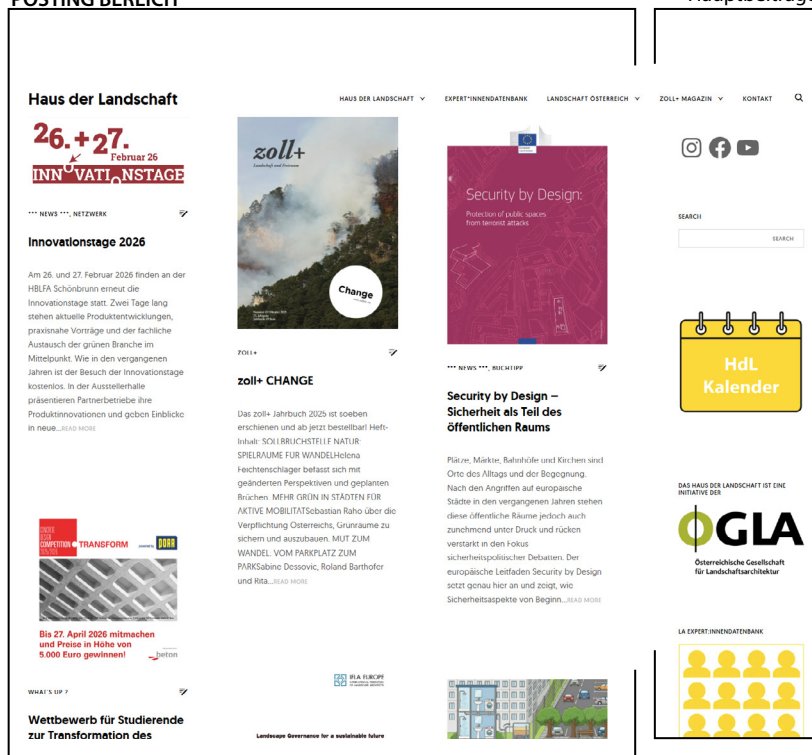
POSTING BEREICH

Hauptbeitrag

Haus der Landschaft

HAUS DER LANDSCHAFT EXPERT*INNENDATENBANK LANDSCHAFT ÖSTERREICH ZOLL+ MAGAZIN KONTAKT

26.+27. Februar 26
INNOVATIONSTAGE

*** NEWS ***, NETZWERK

Innovationstage 2026

Am 26. und 27. Februar 2026 finden an der HBLFA Schönbrunn erneut die Innovationstage statt. Zwei Tage lang stehen aktuelle Produktentwicklungen, praxisnahe Vorträge und der fachliche Austausch der grünen Branche im Mittelpunkt. Wie in den vergangenen Jahren ist der Besuch der Innovationstage kostenlos. In der Ausstellerhalle präsentieren Partnerbetriebe ihre Produktinnovationen und geben Einblicke in neue...READ MORE

zoll+

Change

ZOLL+

zoll+ CHANGE

Das zoll+ Jahrbuch 2025 ist soeben erschienen und ab jetzt bestellbar! Heft-Inhalt: SOLLBRUCHSTELLE NATUR-SPIELRÄUME FÜR WANDELHelena Feichtenschlager befasst sich mit geänderten Perspektiven und geplanten Brüchen. MEHR GRÜN IN STÄDTEN FÜR AKTIVE MOBILITÄTSebastian Raho über die Verpflichtung Österreichs, Grünräume zu sichern und auszubauen. MUT ZUM WANDEL. VOM PARKPLATZ ZUM PARKSabine Dessovic, Roland Barthofer und Rita...READ MORE

Security by Design:
Protection of public spaces from terrorist attacks

*** NEWS ***, BUCHTIPP

Security by Design – Sicherheit als Teil des öffentlichen Raums

Plätze, Märkte, Bahnhöfe und Kirchen sind Orte des Alltags und der Begegnung. Nach den Angriffen auf europäische Städte in den vergangenen Jahren stehen diese öffentliche Räume jedoch auch zunehmend unter Druck und rücken verstärkt in den Fokus sicherheitspolitischer Debatten. Der europäische Leitfaden Security by Design setzt genau hier an und zeigt, wie Sicherheitsaspekte von Beginn...READ MORE

SEARCH

SEARCH

HdL Kalender

DAS HAUS DER LANDSCHAFT IST EINE INITIATIVE DER

ÖGLA
Österreichische Gesellschaft für Landschaftsarchitektur

LA EXPERT:INNENDATENBANK

TRANSFORM DORR

Bis 27. April 2026 mitmachen und Preise in Höhe von 5.000 Euro gewinnen!

beton

WHAT'S UP ?

Wettbewerb für Studierende zur Transformation des

IFLA EUROPE

Landscape Governance for a sustainable future